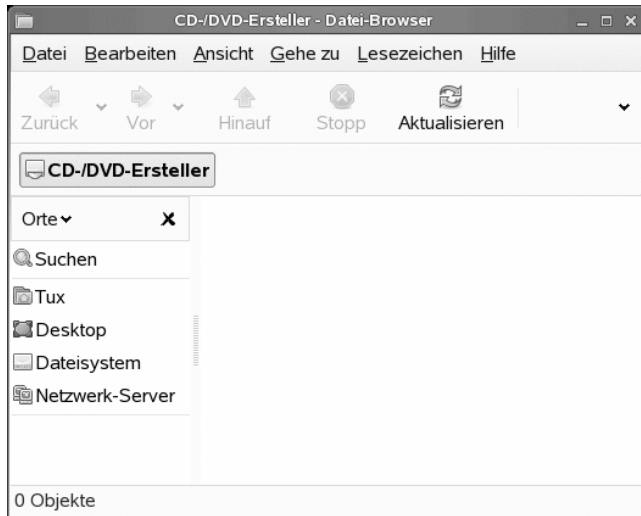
CD-/DVD-Ersteller - Datei-Browser

Datei Bearbeiten Ansicht Gehe zu Lesezeichen Hilfe

Zurück Vor Hinauf Stopp Aktualisieren

CD-/DVD-Ersteller

Orte

Suchen

Tux

Desktop

Dateisystem

Netzwerk-Server

0 Objekte